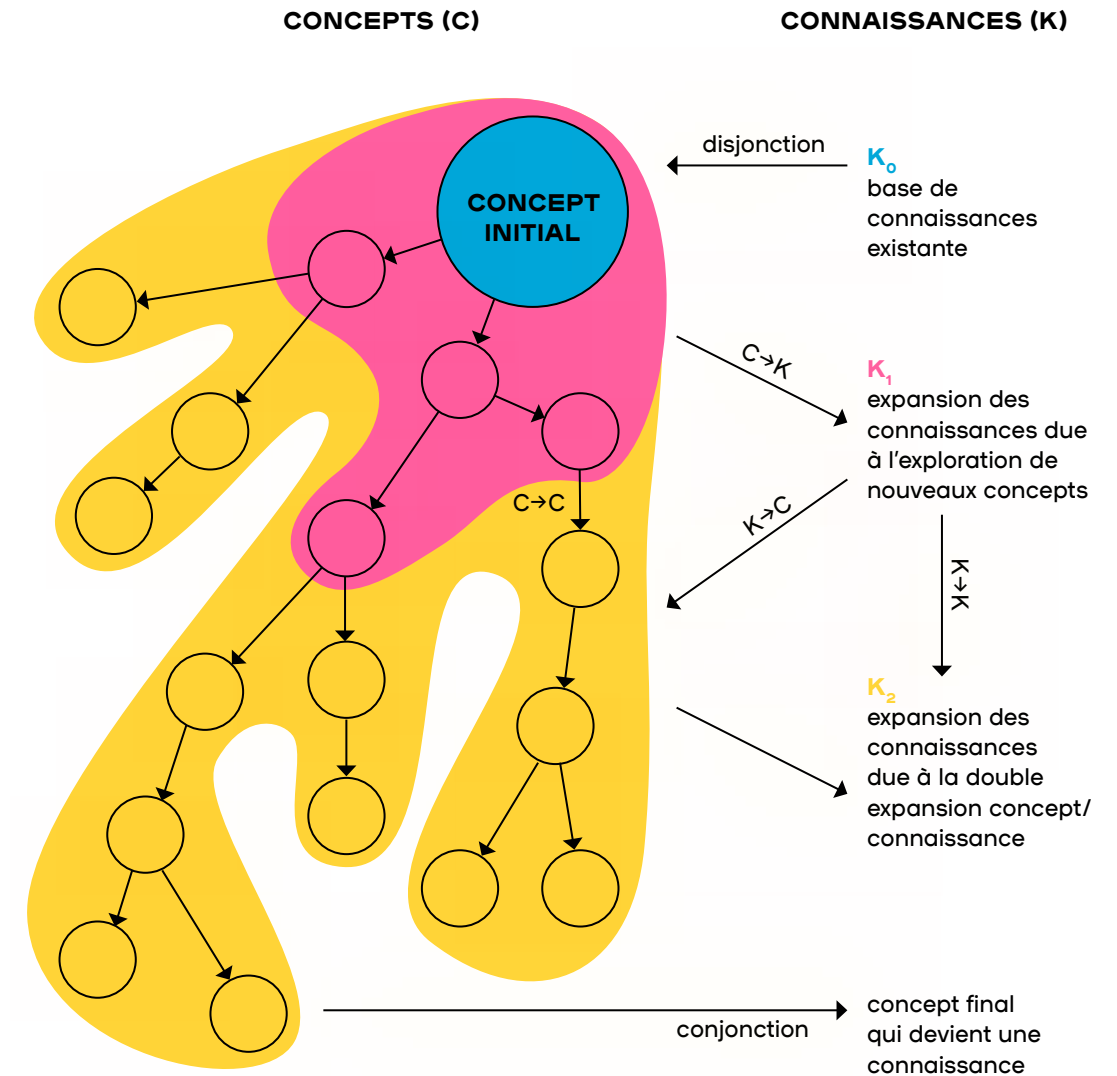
CONCEPTS (C)

CONNAISSANCES (K)

CONCEPT INITIAL

disjonction

$K_0$
base de connaissances existante

C→K

$K_1$
expansion des connaissances due à l'exploration de nouveaux concepts

C→C

K→C

K→K

$K_2$
expansion des connaissances due à la double expansion concept/ connaissance

conjonction

concept final qui devient une connaissance